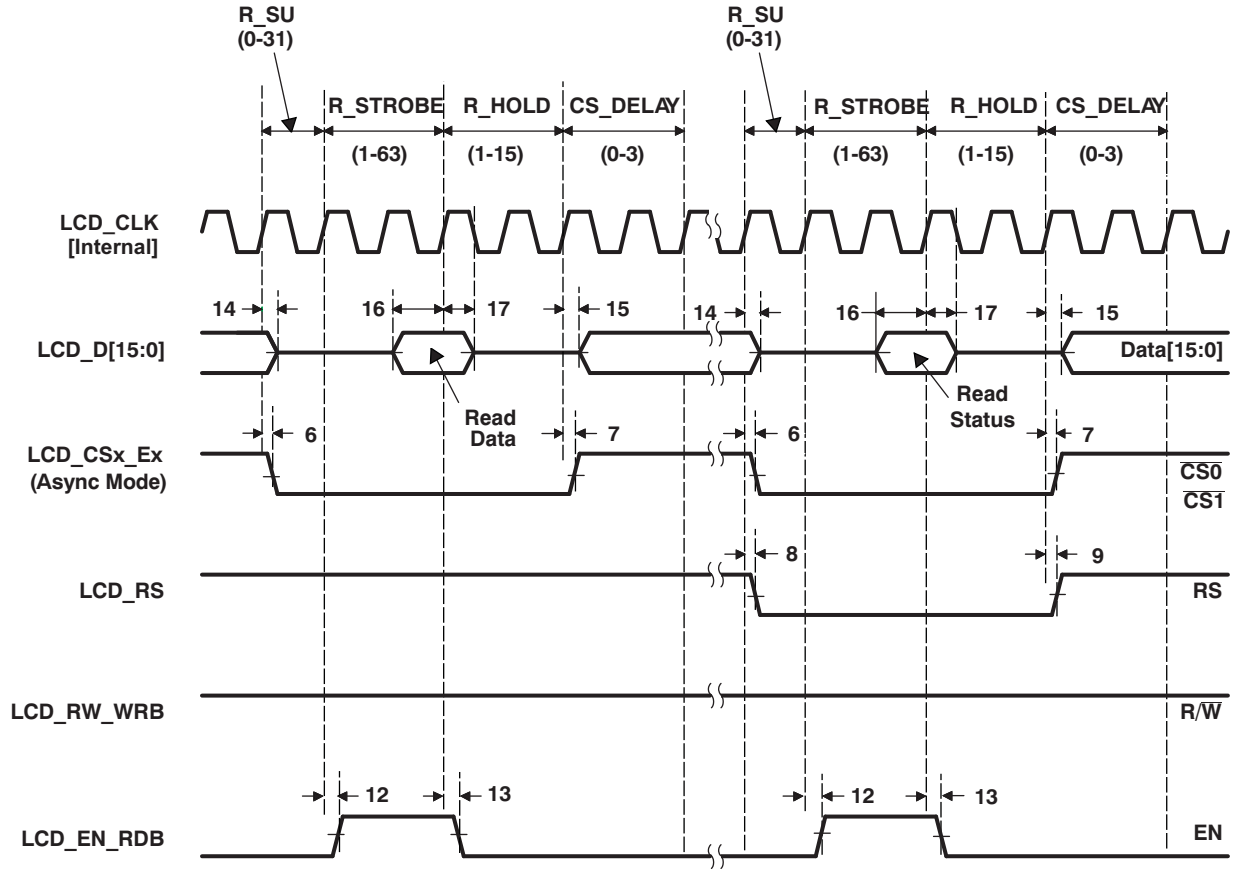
R_SU
(0-31)

R_STROBE
(1-63)

R_HOLD
(1-15)

CS_DELAY
(0-3)

R_SU
(0-31)

R_STROBE
(1-63)

R_HOLD
(1-15)

CS_DELAY
(0-3)

LCD_CLK
[Internal]

14
16
17
15
14
16
17
15

LCD_D[15:0]

Data[15:0]

Read
Data

Read
Status

LCD_CSx_Ex
(Async Mode)

6
7
6
7

$\overline{CS0}$
$\overline{CS1}$

8
9

LCD_RS

RS

LCD_RW_WRB

R/$\overline{W}$

12
13
12
13

LCD_EN_RDB

EN